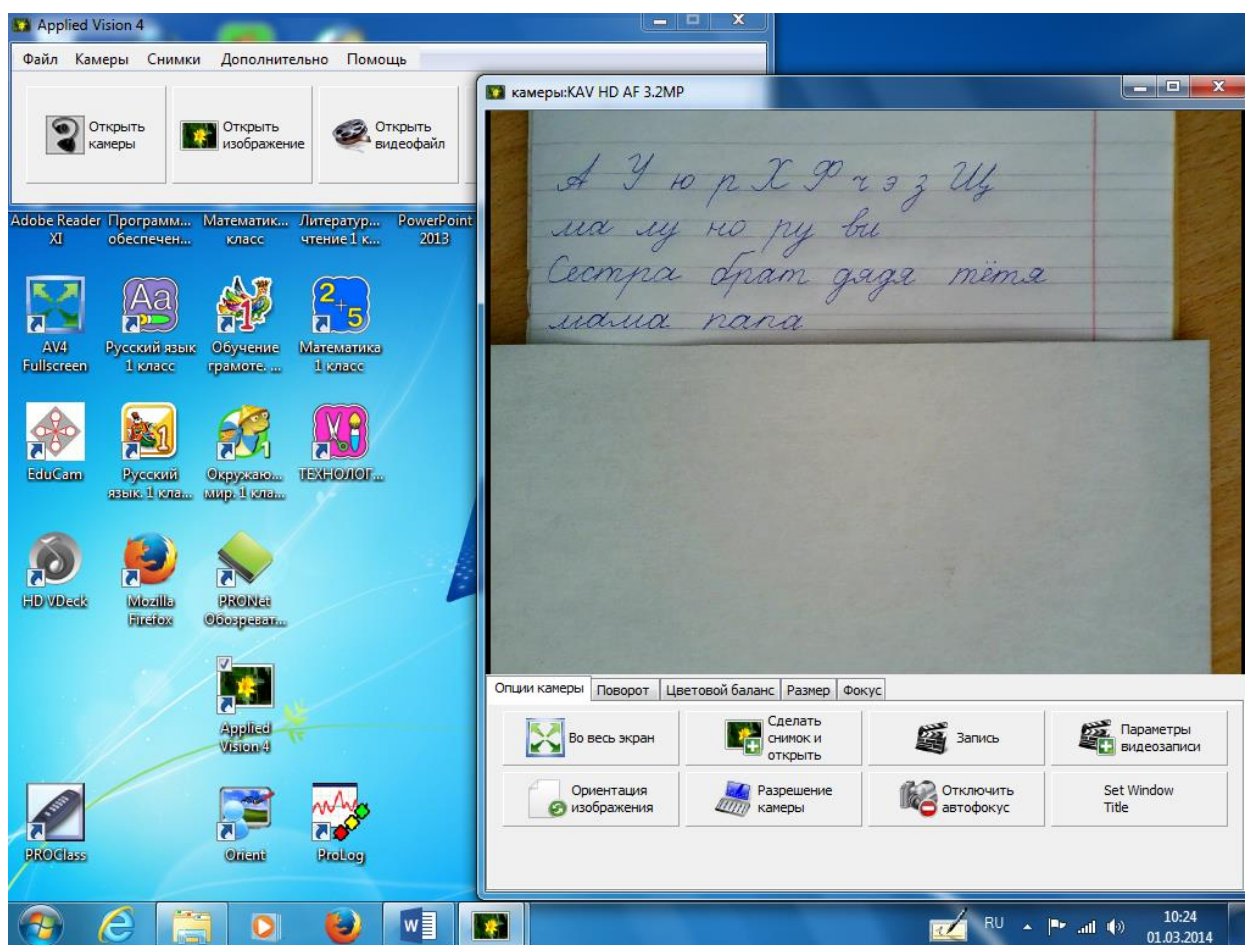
Applied Vision 4

Файл Камеры Снимки Дополнительно Помощь

Открыть камеры
Открыть изображение
Открыть видеофайл

камеры:KAV HD AF 3.2MP

А У ю р Х Ф ч з з Щ
ма му но ру ви
Сестра брат дядя тётя
мама папа

Adobe Reader XI
Программ... обеспечен...
Математик... класс
Литератур... чтение 1 к...
PowerPoint 2013

AV4 Fullscreen
Русский язык 1 класс
Обучение грамоте. ...
Математика 1 класс

EduCam
Русский язык. 1 кла...
Окружаю... мир. 1 кла...
ТЕХНОЛОГ...

HD VDeck
Mozilla Firefox
PRONet Обозреват...

Applied Vision 4

PROClass
Orient
ProLog

Опции камеры | Поворот | Цветовой баланс | Размер | Фокус

Во весь экран
Сделать снимок и открыть
Запись
Параметры видеозаписи
Ориентация изображения
Разрешение камеры
Отключить автофокус
Set Window Title

RU
10:24
01.03.2014